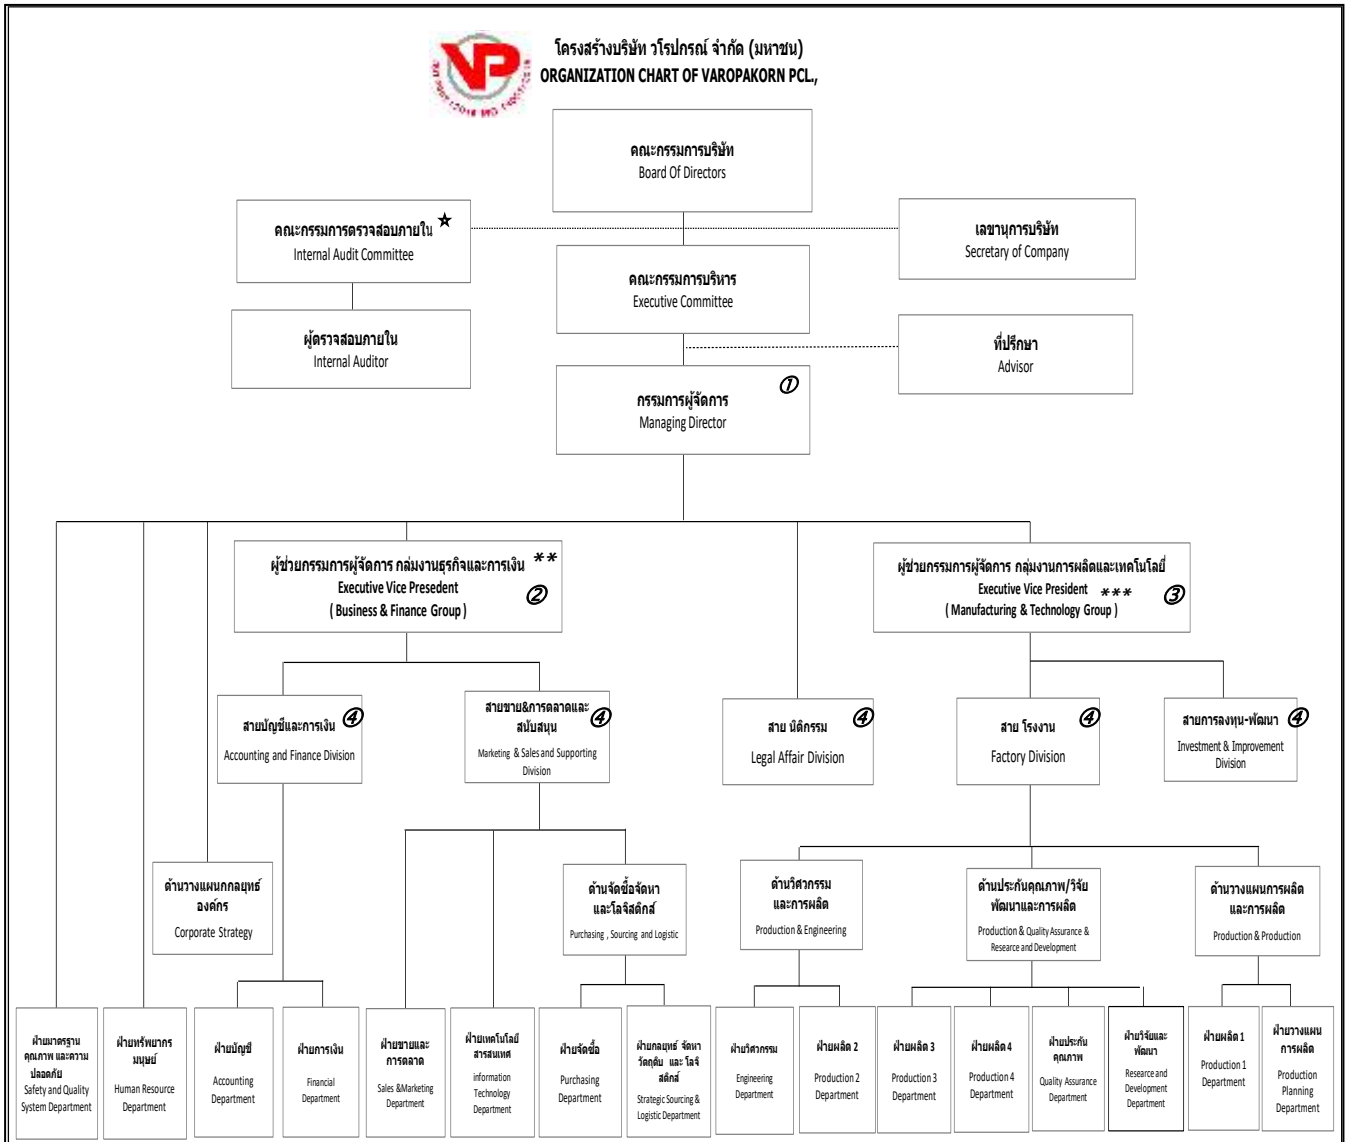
โครงสร้างบริษัท วโรปกรณ์ จำกัด (มหาชน)
ORGANIZATION CHART OF VAROPAKORN PCL.,

คณะกรรมการบริษัท
Board Of Directors

คณะกรรมการตรวจสอบภายใน ★
Internal Audit Committee

เลขานุการบริษัท
Secretary of Company

คณะกรรมการบริหาร
Executive Committee

ผู้ตรวจสอบภายใน
Internal Auditor

ที่ปรึกษา
Advisor

กรรมการผู้จัดการ ①
Managing Director

ผู้ช่วยกรรมการผู้จัดการ กลุ่มงานธุรกิจและการเงิน **
Executive Vice Presedent ②
( Business & Finance Group )

ผู้ช่วยกรรมการผู้จัดการ กลุ่มงานการผลิตและเทคโนโลยี
Executive Vice President *** ③
( Manufacturing & Technology Group )

สายบัญชีและการเงิน ④
Accounting and Finance Division

สายขาย&การตลาดและสนับสนุน ④
Marketing & Sales and Supporting Division

สาย นิติกรรม ④
Legal Affair Division

สาย โรงงาน ④
Factory Division

สายการลงทุน-พัฒนา ④
Investment & Improvement Division

ด้านวางแผนกลยุทธ์องค์กร
Corporate Strategy

ด้านจัดซื้อจัดหาและโลจิสติกส์
Purchasing , Sourcing and Logistic

ด้านวิศวกรรมและการผลิต
Production & Engineering

ด้านประกันคุณภาพ/วิจัยพัฒนาและการผลิต
Production & Quality Assurance & Researce and Development

ด้านวางแผนการผลิตและการผลิต
Production & Production

ฝ่ายมาตรฐานคุณภาพ และความปลอดภัย
Safety and Quality System Department

ฝ่ายทรัพยากรมนุษย์
Human Resource Department

ฝ่ายบัญชี
Accounting Department

ฝ่ายการเงิน
Financial Department

ฝ่ายขายและการตลาด
Sales &Marketing Department

ฝ่ายเทคโนโลยีสารสนเทศ
information Technology Department

ฝ่ายจัดซื้อ
Purchasing Department

ฝ่ายกลยุทธ์ จัดหาวัตถุดิบ และ โลจิสติกส์
Strategic Sourcing & Logistic Department

ฝ่ายวิศวกรรม
Engineering Department

ฝ่ายผลิต 2
Production 2 Department

ฝ่ายผลิต 3
Production 3 Department

ฝ่ายผลิต 4
Production 4 Department

ฝ่ายประกันคุณภาพ
Quality Assurance Department

ฝ่ายวิจัยและพัฒนา
Researce and Development Department

ฝ่ายผลิต 1
Production 1 Department

ฝ่ายวางแผนการผลิต
Production Planning Department